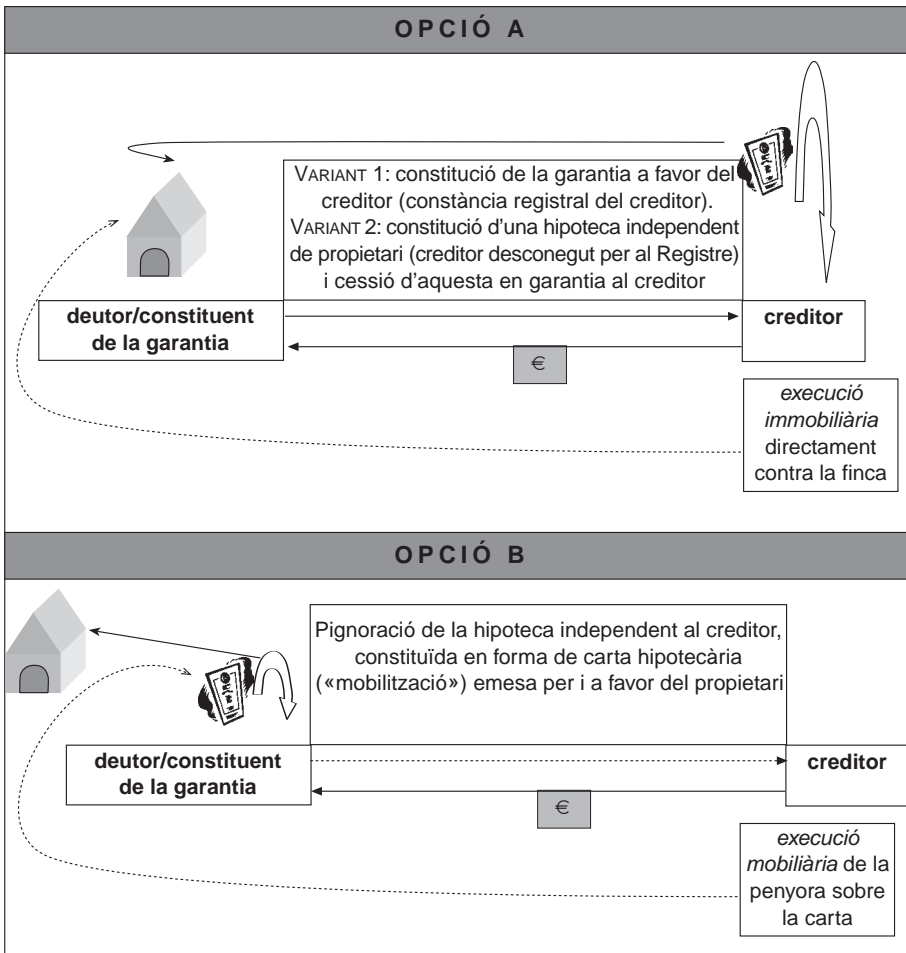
OPCIÓ A

VARIANT 1: constitució de la garantia a favor del creditor (constància registral del creditor).
VARIANT 2: constitució d'una hipoteca independent de propietari (creditor desconegut per al Registre) i cessió d'aquesta en garantia al creditor

deutor/constituent de la garantia

creditor

€

*execució immobiliària* directament contra la finca

OPCIÓ B

Pignoració de la hipoteca independent al creditor, constituïda en forma de carta hipotecària («mobilització») emesa per i a favor del propietari

deutor/constituent de la garantia

creditor

€

*execució mobiliària* de la penyora sobre la carta